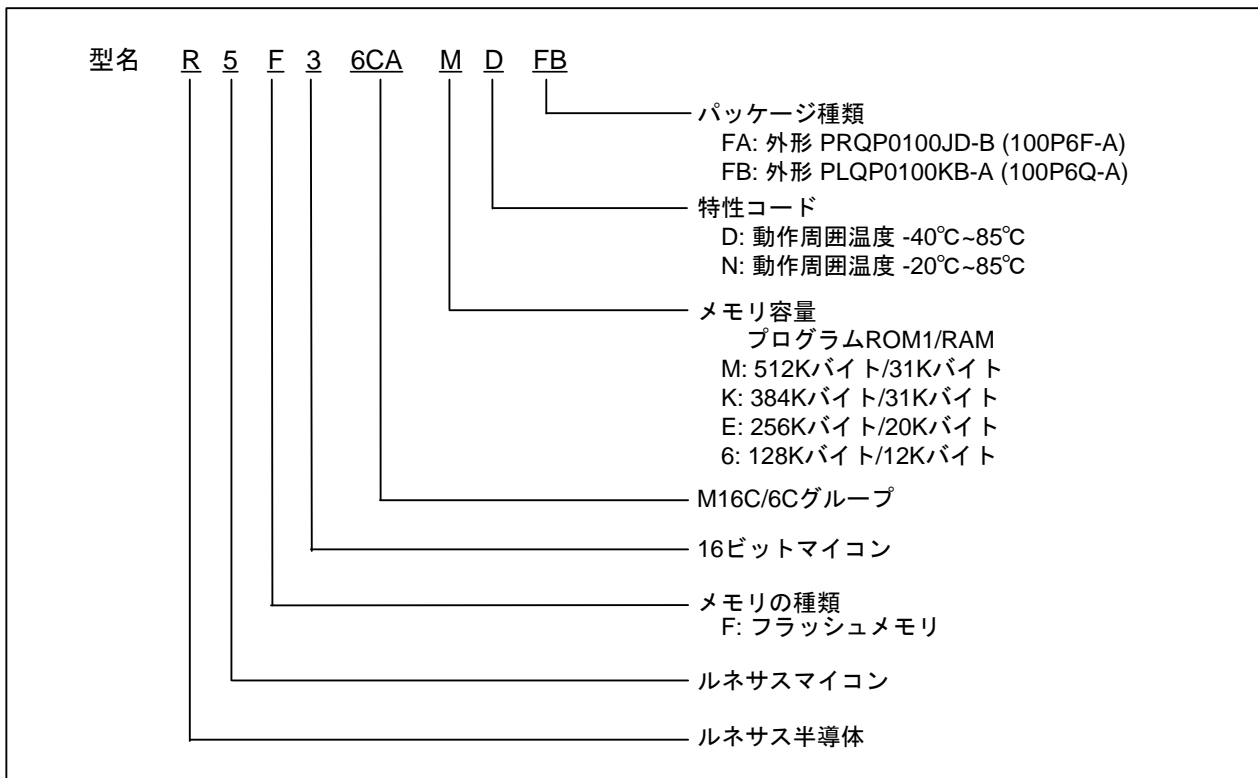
型名 R 5 F 3 6CA M D FB

パッケージ種類
FA: 外形 PRQP0100JD-B (100P6F-A)
FB: 外形 PLQP0100KB-A (100P6Q-A)

特性コード
D: 動作周囲温度 -40℃~85℃
N: 動作周囲温度 -20℃~85℃

メモリ容量
プログラムROM1/RAM
M: 512Kバイト/31Kバイト
K: 384Kバイト/31Kバイト
E: 256Kバイト/20Kバイト
6: 128Kバイト/12Kバイト

M16C/6Cグループ

16ビットマイコン

メモリの種類
F: フラッシュメモリ

ルネサスマイコン

ルネサス半導体